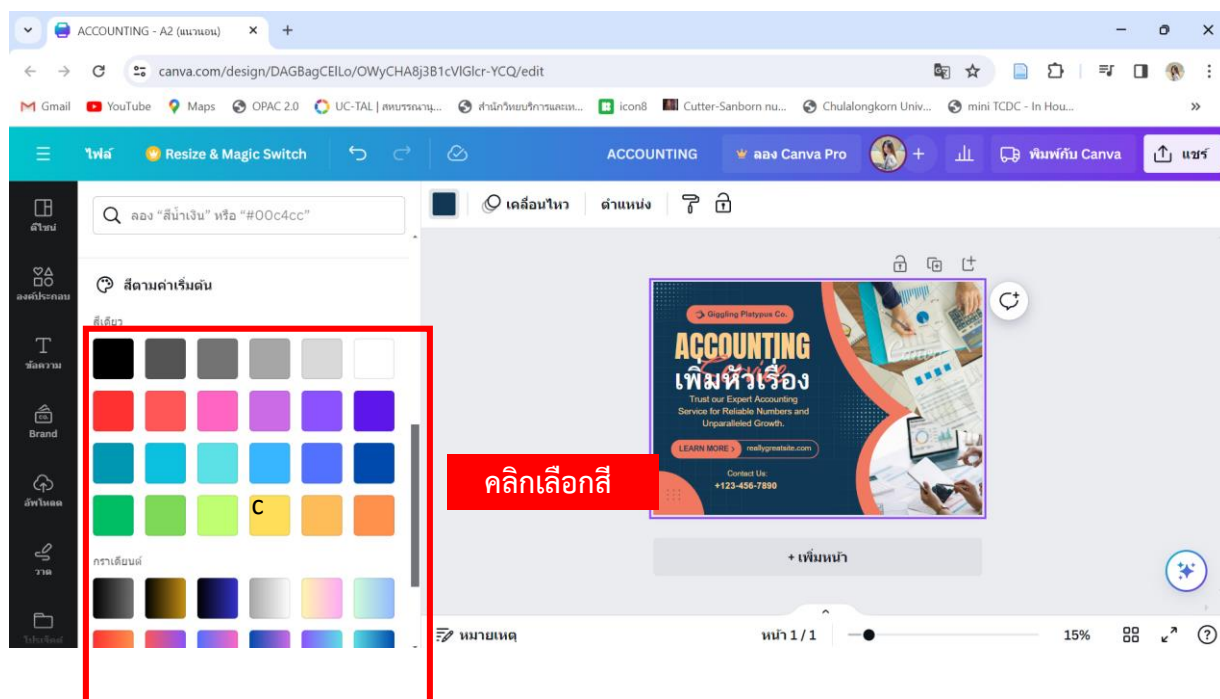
ACCOUNTING - A2 (แนวนอน)
canva.com/design/DAGBagCEILo/OWyCHA8j3B1cVIGlcr-YCQ/edit
Gmail YouTube Maps OPAC 2.0 UC-TAL | สหบรรณานุ... สำนักวิทยบริการและเท... icon8 Cutter-Sanborn nu... Chulalongkorn Univ... mini TCDC - In Hou...
ไฟล์ Resize & Magic Switch ACCOUNTING ลอง Canva Pro พิมพ์กับ Canva แชร์
ดีไซน์
องค์ประกอบ
ข้อความ
Brand
อัพโหลด
วาด
โปรเจกต์
ลอง "สีน้ำเงิน" หรือ "#00c4cc"
สีตามค่าเริ่มต้น
สีเดียว
C
กราเดียนต์
เคลื่อนไหว ตำแหน่ง
Giggling Platypus Co.
ACCOUNTING
เพิ่มหัวเรื่อง
Trust our Expert Accounting Service for Reliable Numbers and Unparalleled Growth.
LEARN MORE reallygreatsite.com
Contact Us:
+123-456-7890
คลิกเลือกสี
+ เพิ่มหน้า
หมายเหตุ
หน้า 1 / 1
15%